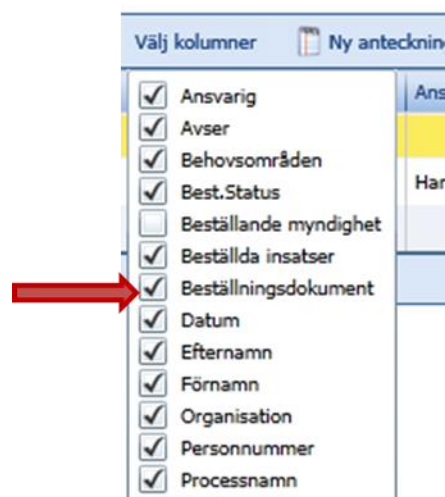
Välj kolumner
Ny anteckning
Ans
Har
Ansvarig
Avser
Behovsområden
Best.Status
Beställande myndighet
Beställda insatser
Beställningsdokument
Datum
Efternamn
Förnamn
Organisation
Personnummer
Processnamn